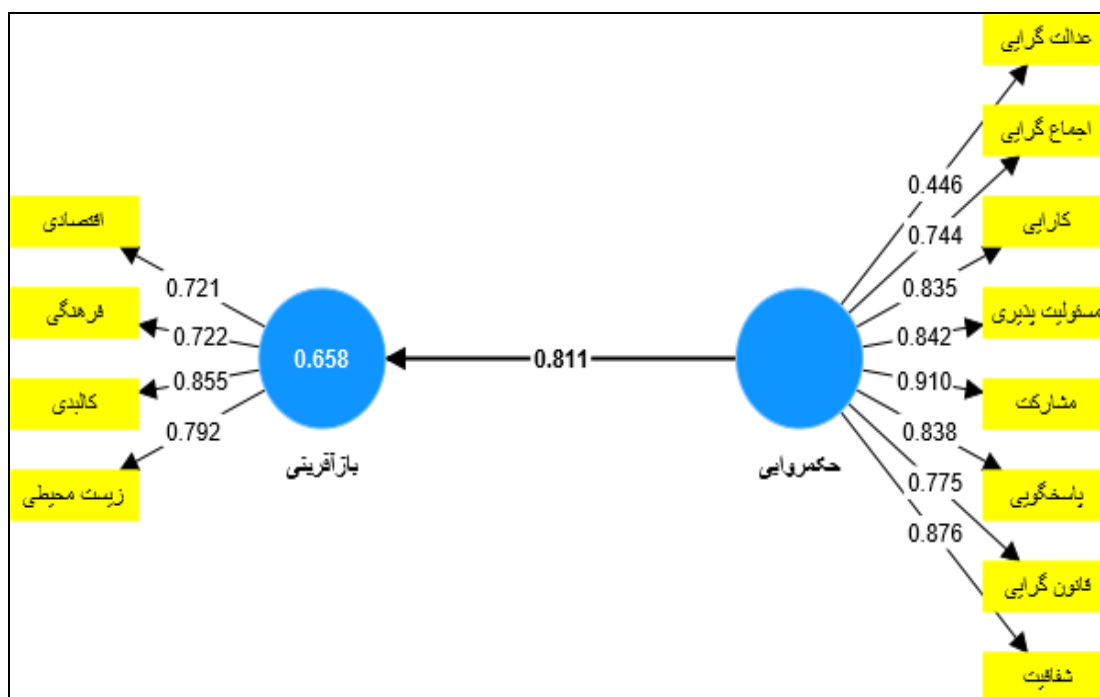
عدالت گرایی
اجماع گرایی
کارایی
مسئولیت پذیری
مشارکت
پاسخگویی
قانون گرایی
شفافیت

0.446
0.744
0.835
0.842
0.910
0.838
0.775
0.876

حکمروایی

0.811

0.658
بازآفرینی

0.721
0.722
0.855
0.792

اقتصادی
فرهنگی
کالبدی
زیست محیطی